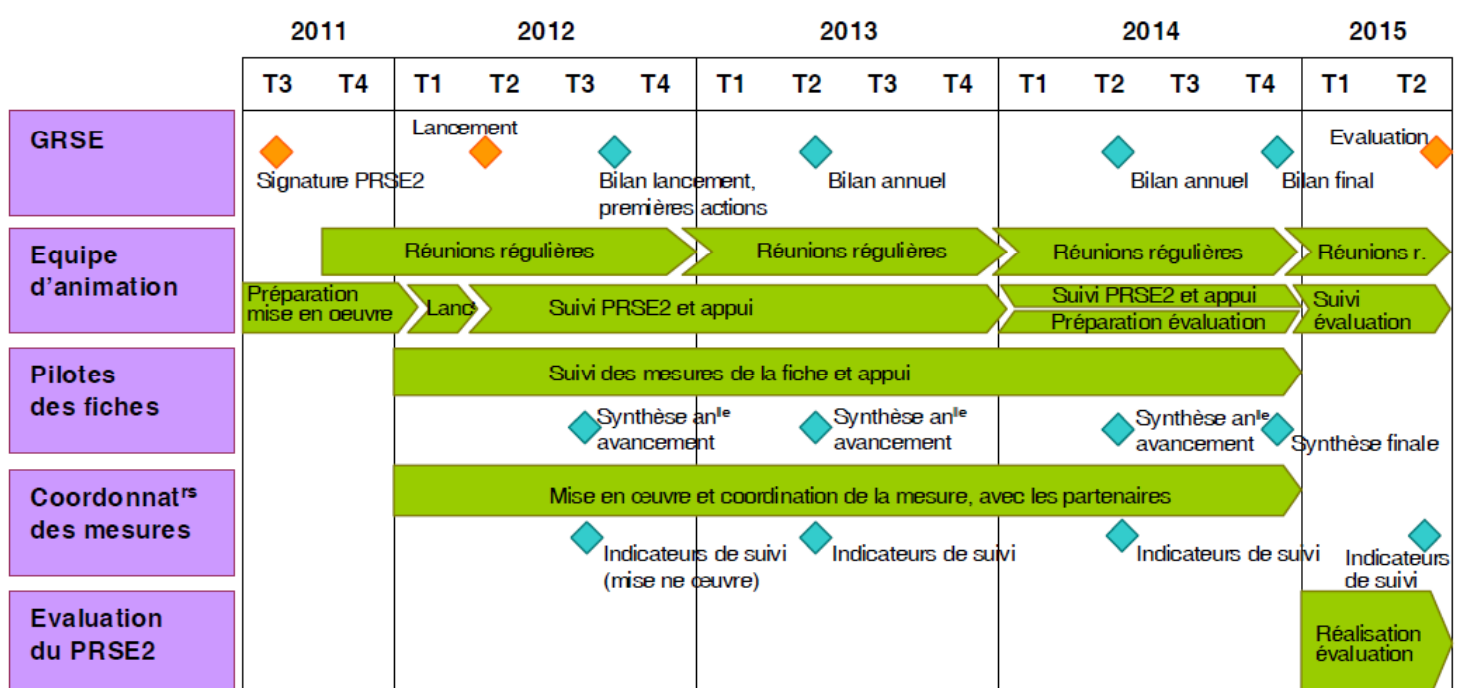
| | 2011 | | 2012 | | | | 2013 | | | | 2014 | | | | 2015 | |
|---|---|---|---|---|---|---|---|---|---|---|---|---|---|---|---|---|
| | T3 | T4 | T1 | T2 | T3 | T4 | T1 | T2 | T3 | T4 | T1 | T2 | T3 | T4 | T1 | T2 |

GRSE

Lancement

Evaluation

Signature PRSE2

Bilan lancement, premières actions

Bilan annuel

Bilan annuel

Bilan final

Equipe d'animation

Réunions régulières

Réunions régulières

Réunions régulières

Réunions r.

Préparation mise en oeuvre

Lanc

Suivi PRSE2 et appui

Suivi PRSE2 et appui

Préparation évaluation

Suivi évaluation

Pilotes des fiches

Suivi des mesures de la fiche et appui

Synthèse an$^{le}$ avancement

Synthèse an$^{le}$ avancement

Synthèse an$^{le}$ avancement

Synthèse finale

Coordonnat$^{rs}$ des mesures

Mise en œuvre et coordination de la mesure, avec les partenaires

Indicateurs de suivi (mise ne œuvre)

Indicateurs de suivi

Indicateurs de suivi

Indicateurs de suivi

Evaluation du PRSE2

Réalisation évaluation